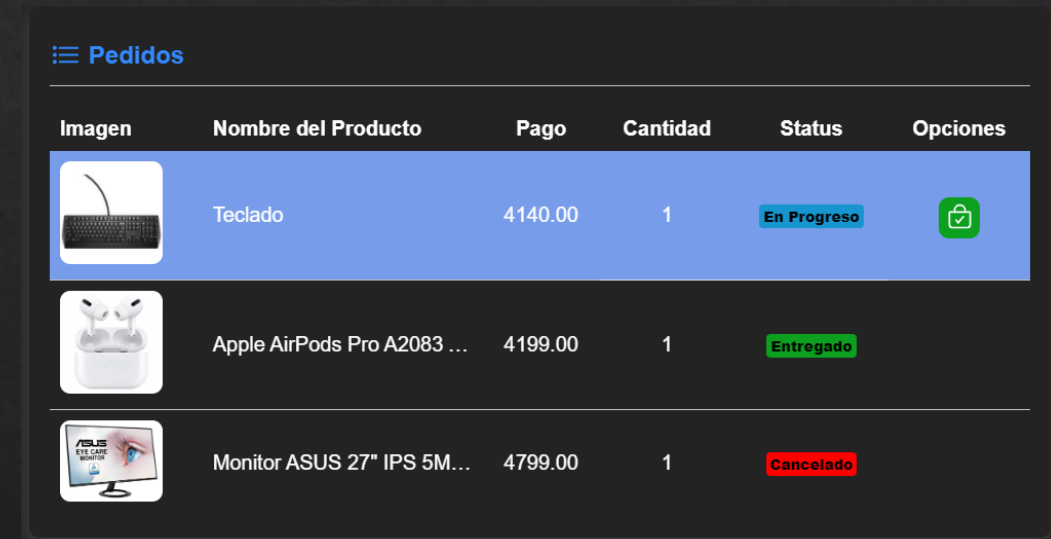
Pedidos

| Imagen | Nombre del Producto | Pago | Cantidad | Status | Opciones |
|---|---|---|---|---|---|
| | Teclado | 4140.00 | 1 | En Progreso | |
| | Apple AirPods Pro A2083 ... | 4199.00 | 1 | Entregado | |
| ASUS EYE CARE MONITOR | Monitor ASUS 27" IPS 5M... | 4799.00 | 1 | Cancelado | |